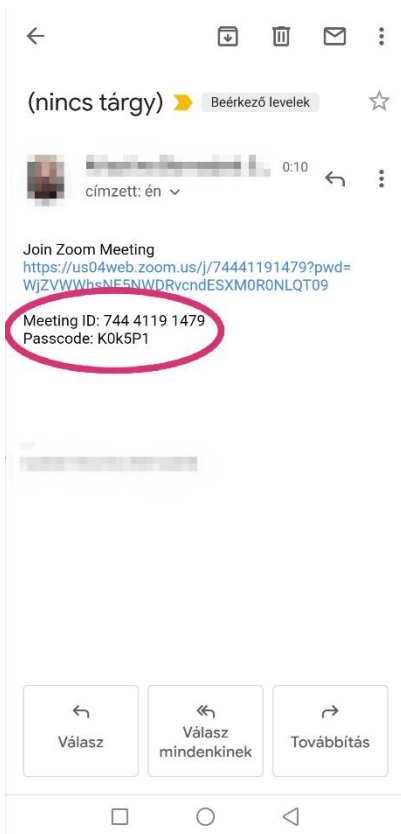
(nincs tárgy) Beérkező levelek

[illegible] 0:10
címzett: én

Join Zoom Meeting
https://us04web.zoom.us/j/74441191479?pwd=WjZVWWhsNE5NWDRvcndESXM0R0NLQT09

Meeting ID: 744 4119 1479
Passcode: K0k5P1

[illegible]

Válasz | Válasz mindenkinek | Továbbítás